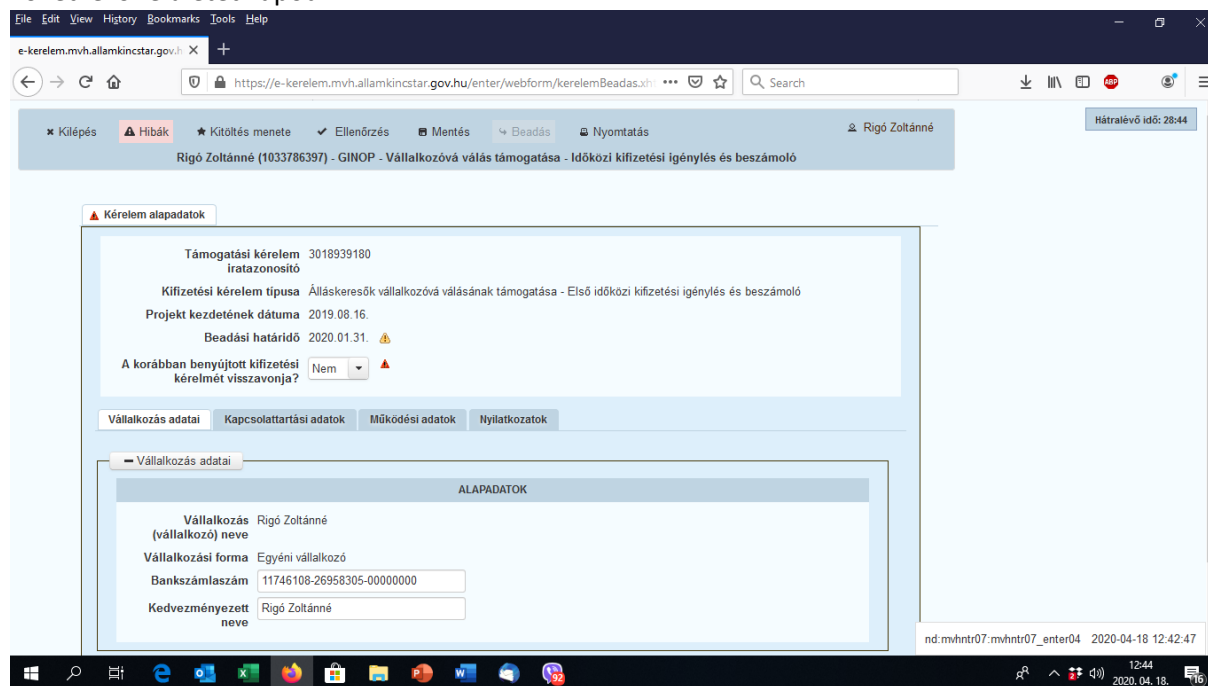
File Edit View History Bookmarks Tools Help

e-kerelem.mvh.allamkincstar.gov.h ×

https://e-kerelem.mvh.allamkincstar.gov.hu/enter/webform/kerelemBeadas.xh ···

Search

Kilépés Hibák Kitöltés menete Ellenőrzés Mentés Beadás Nyomtatás Rigó Zoltánné

Hátralévő idő: 28:44

Rigó Zoltánné (1033786397) - GINOP - Vállalkozóvá válás támogatása - Időközi kifizetési igénylés és beszámoló

Kérelem alapadatok

Támogatási kérelem iratazonosító 3018939180

Kifizetési kérelem típusa Álláskeresők vállalkozóvá válásának támogatása - Első időközi kifizetési igénylés és beszámoló

Projekt kezdetének dátuma 2019.08.16.

Beadási határidő 2020.01.31.

A korábban benyújtott kifizetési kérelmét visszavonja? Nem

Vállalkozás adatai | Kapcsolattartási adatok | Működési adatok | Nyilatkozatok

Vállalkozás adatai

ALAPADATOK

Vállalkozás (vállalkozó) neve Rigó Zoltánné

Vállalkozási forma Egyéni vállalkozó

Bankszámlaszám 11746108-26958305-00000000

Kedvezményezett neve Rigó Zoltánné

nd:mvhntr07:mvhntr07_enter04 2020-04-18 12:42:47

12:44
2020. 04. 18.